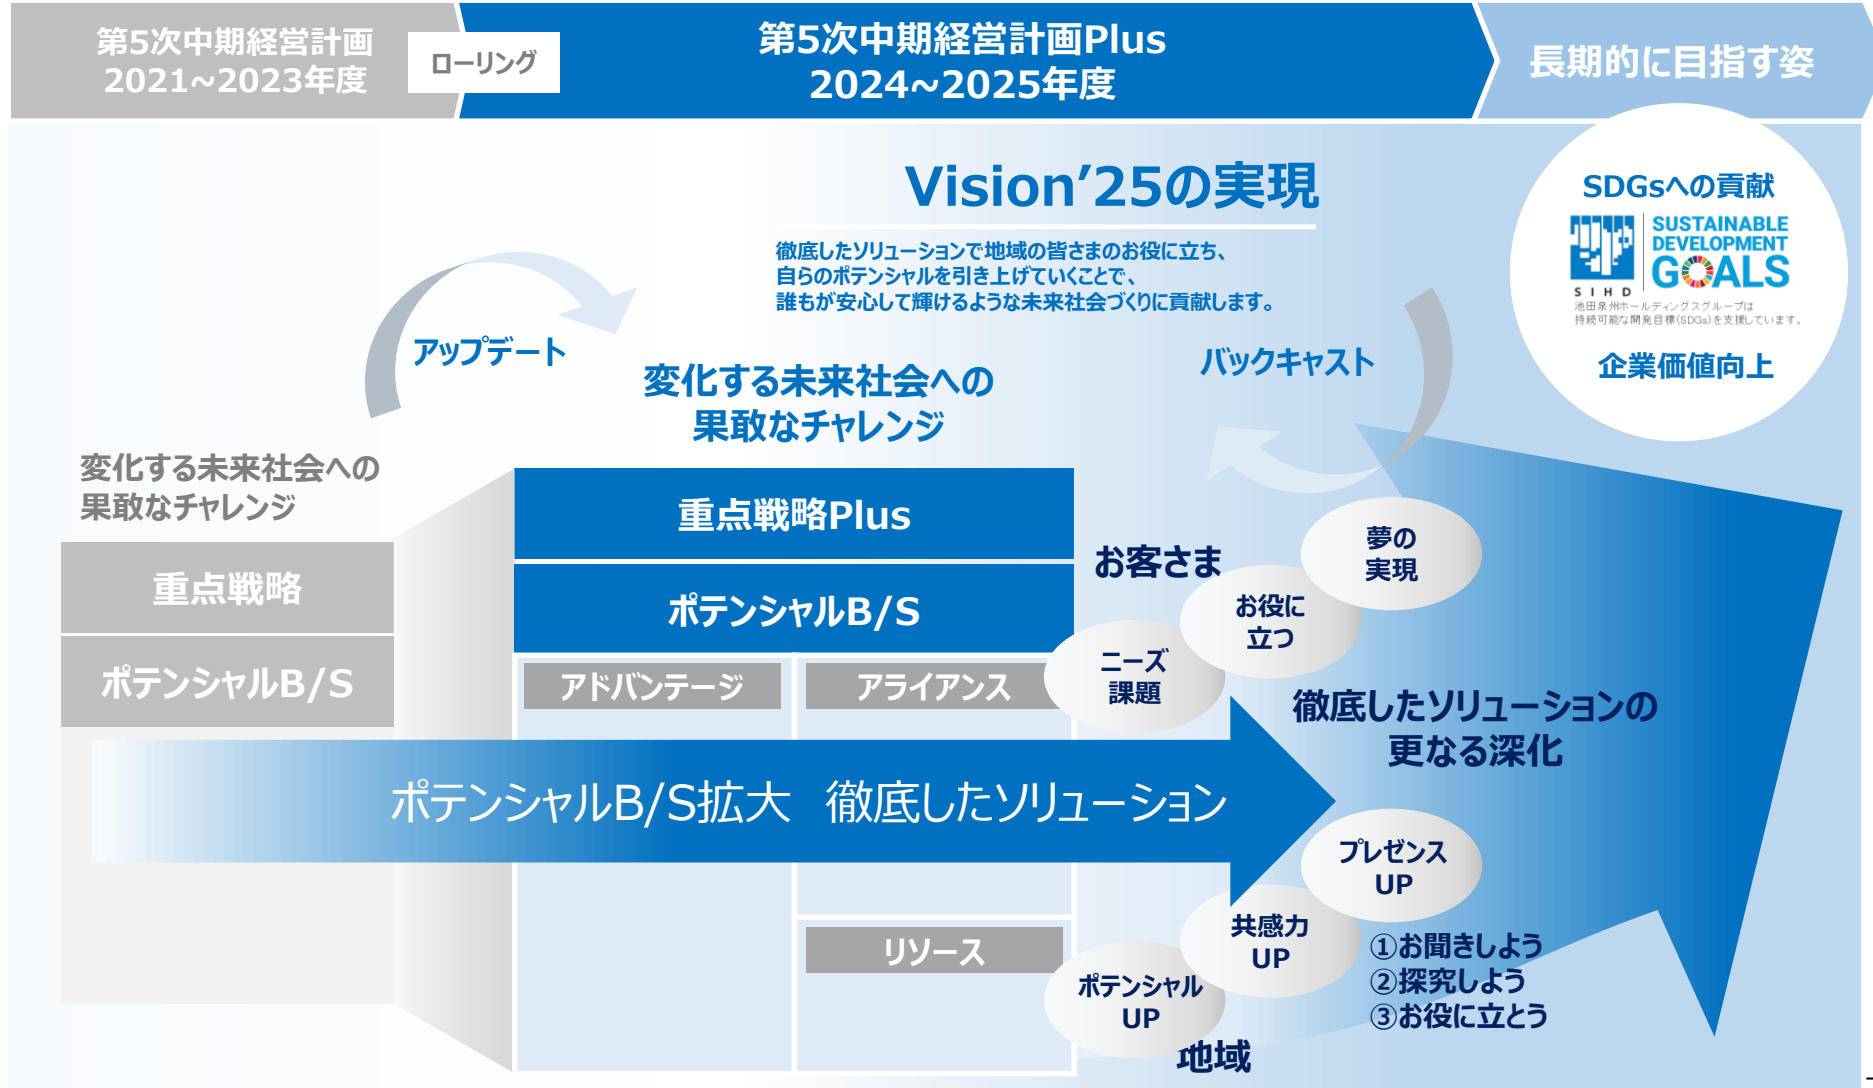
第5次中期経営計画
2021~2023年度

ローリング

第5次中期経営計画Plus
2024~2025年度

長期的に目指す姿

Vision’25の実現

徹底したソリューションで地域の皆さまのお役に立ち、
自らのポテンシャルを引き上げていくことで、
誰もが安心して輝けるような未来社会づくりに貢献します。

SDGsへの貢献

SUSTAINABLE DEVELOPMENT GOALS

S I H D

池田泉州ホールディングスグループは
持続可能な開発目標(SDGs)を支援しています。

企業価値向上

アップデート

変化する未来社会への
果敢なチャレンジ

バックキャスト

変化する未来社会への
果敢なチャレンジ

重点戦略

ポテンシャルB/S

重点戦略Plus

ポテンシャルB/S

アドバンテージ

アライアンス

リソース

お客さま

夢の
実現

お役に
立つ

ニーズ
課題

徹底したソリューションの
更なる深化

ポテンシャルB/S拡大　徹底したソリューション

プレゼンス
UP

共感力
UP

ポテンシャル
UP

①お聞きしよう
②探究しよう
③お役に立とう

地域